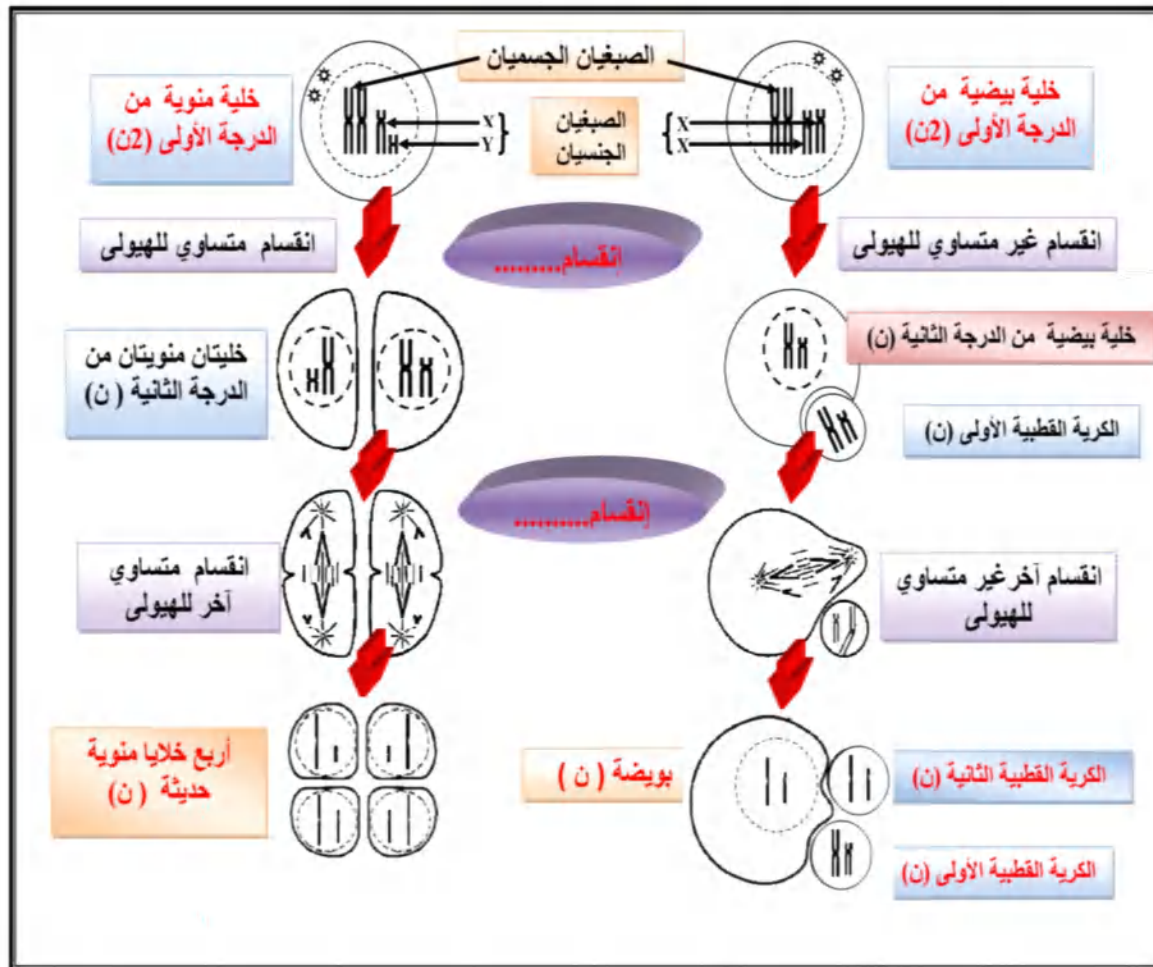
الصبغيان الجسميان

خلية منوية من الدرجة الأولى (2ن)

X
Y

الصبغيان الجنسيان

X
X

خلية بيضية من الدرجة الأولى (2ن)

انقسام متساوي للهيولى

إنقسام.........

انقسام غير متساوي للهيولى

خليتان منويتان من الدرجة الثانية ( ن)

خلية بيضية من الدرجة الثانية (ن)

الكرية القطبية الأولى (ن)

إنقسام..........

انقسام متساوي آخر للهيولى

انقسام آخرغير متساوي للهيولى

أربع خلايا منوية حديثة ( ن)

بويضة ( ن )

الكرية القطبية الثانية (ن)

الكرية القطبية الأولى (ن)